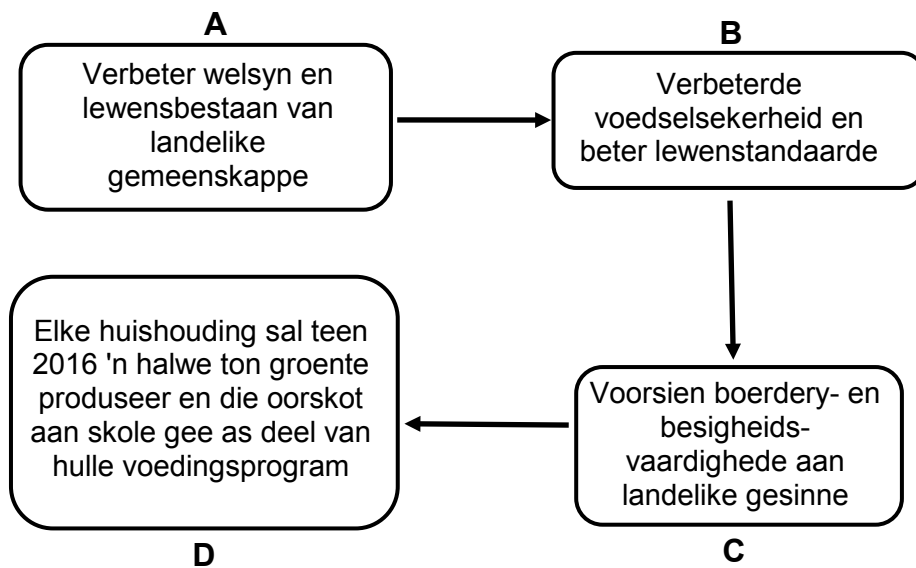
A

Verbeter welsyn en lewensbestaan van landelike gemeenskappe

B

Verbeterde voedselsekerheid en beter lewenstandaarde

Elke huishouding sal teen 2016 'n halwe ton groente produseer en die oorskot aan skole gee as deel van hulle voedingsprogram

D

Voorsien boerdery- en besigheidsvaardighede aan landelike gesinne

C